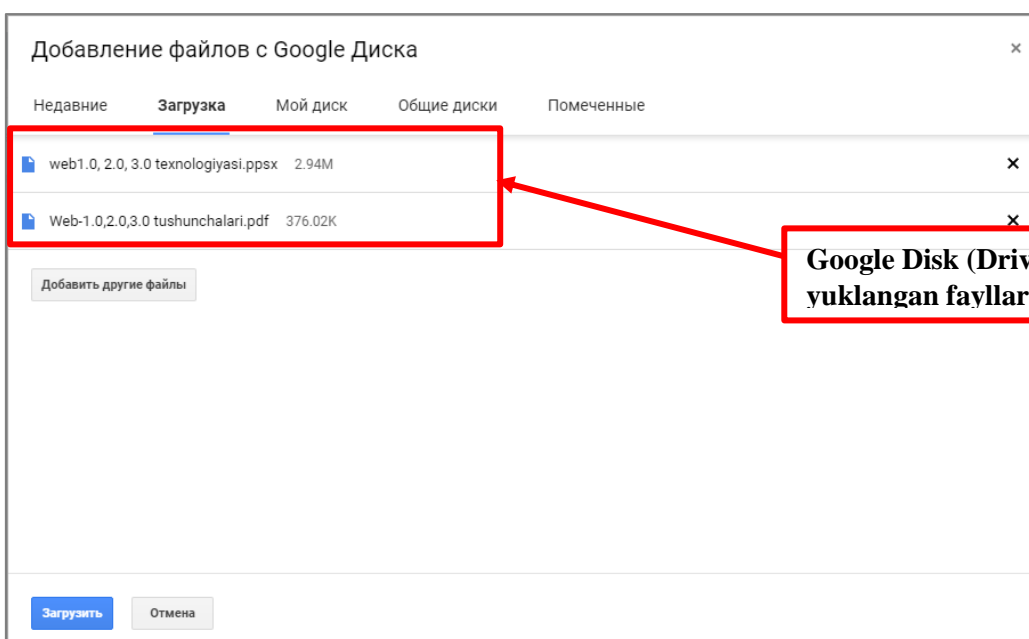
Добавление файлов с Google Диска

×

Недавние Загрузка Мой диск Общие диски Помеченные

web1.0, 2.0, 3.0 texnologiyasi.ppsx 2.94M ×

Web-1.0,2.0,3.0 tushunchalari.pdf 376.02K ×

Добавить другие файлы

Google Disk (Driv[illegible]
yuklangan fayllar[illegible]

Загрузить Отмена